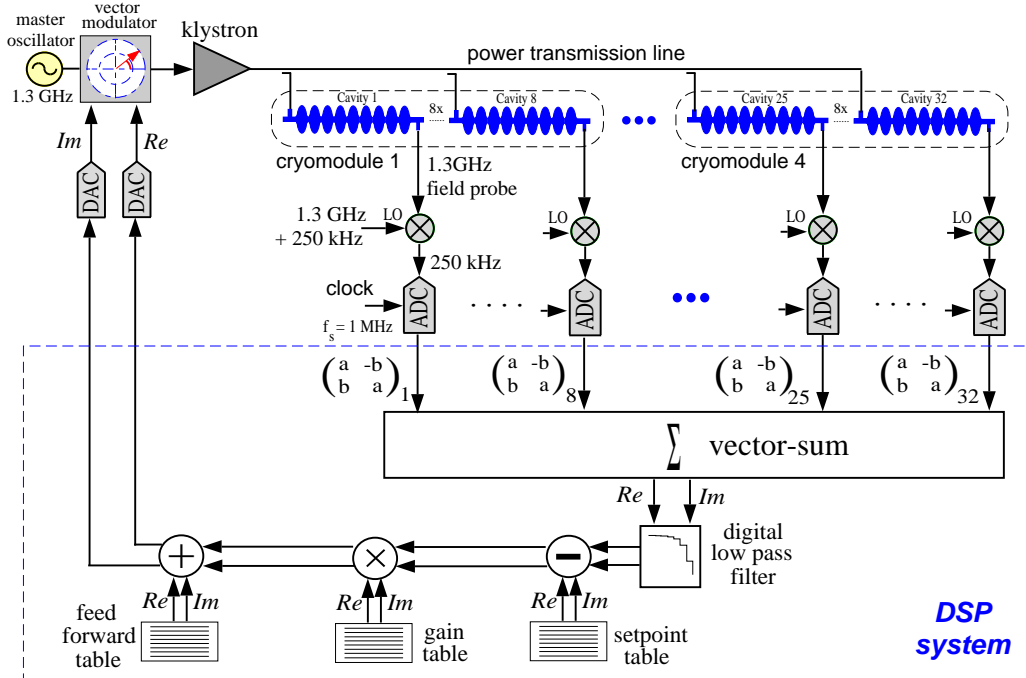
master oscillator
1.3 GHz
vector modulator
klystron
power transmission line
Cavity 1
8x
Cavity 8
Cavity 25
8x
Cavity 32
cryomodule 1
cryomodule 4
1.3GHz field probe
Im
Re
DAC
DAC
1.3 GHz + 250 kHz
LO
LO
LO
LO
250 kHz
clock
ADC
ADC
ADC
ADC
$f_s = 1$ MHz
$\begin{pmatrix} a & -b \\ b & a \end{pmatrix}_1$
$\begin{pmatrix} a & -b \\ b & a \end{pmatrix}_8$
$\begin{pmatrix} a & -b \\ b & a \end{pmatrix}_{25}$
$\begin{pmatrix} a & -b \\ b & a \end{pmatrix}_{32}$
$\sum$ vector-sum
Re
Im
digital low pass filter
Re
Im
feed forward table
Re
Im
gain table
Re
Im
setpoint table
DSP system